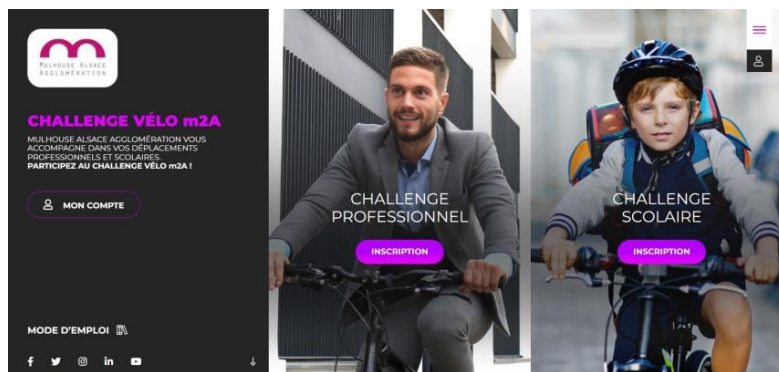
MULHOUSE ALSACE AGGLOMÉRATION

CHALLENGE VÉLO m2A

MULHOUSE ALSACE AGGLOMÉRATION VOUS ACCOMPAGNE DANS VOS DÉPLACEMENTS PROFESSIONNELS ET SCOLAIRES.
PARTICIPEZ AU CHALLENGE VÉLO m2A !

MON COMPTE

MODE D'EMPLOI

CHALLENGE PROFESSIONNEL

INSCRIPTION

CHALLENGE SCOLAIRE

INSCRIPTION